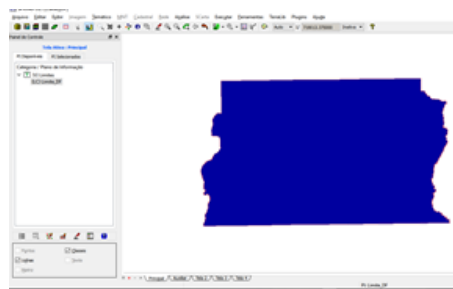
Arquivo Editar Exibir Imagem Temático MNT Cadastral Rede Análise SCada Executar Ferramentas TerraLib Plugins Ajuda

Painel de Controle

Tela Ativa : Principal

Disponíveis Selecionados

Categoria / Plano de Informação

SIG Limites

SIG Limites_DF

Pontos Objetos
Linhas Texto
Áreas

Principal Auxiliar Tela 1 Tela 2 Tela 3 Tela 4

PI: Limite_DF